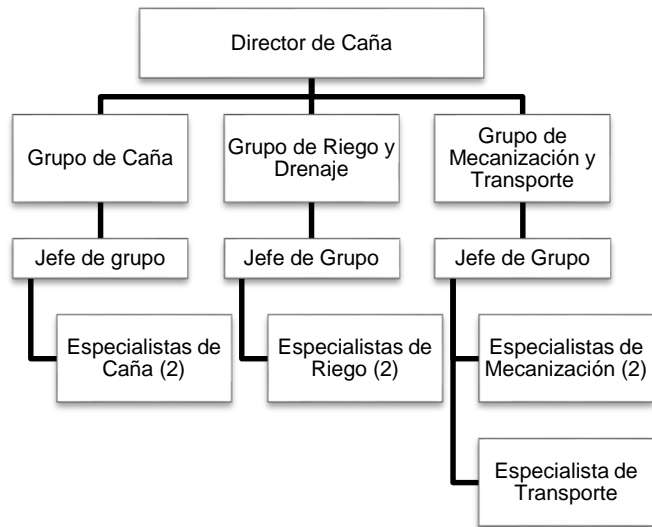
Director de Caña

Grupo de Caña

Grupo de Riego y Drenaje

Grupo de Mecanización y Transporte

Jefe de grupo

Jefe de Grupo

Jefe de Grupo

Especialistas de Caña (2)

Especialistas de Riego (2)

Especialistas de Mecanización (2)

Especialista de Transporte